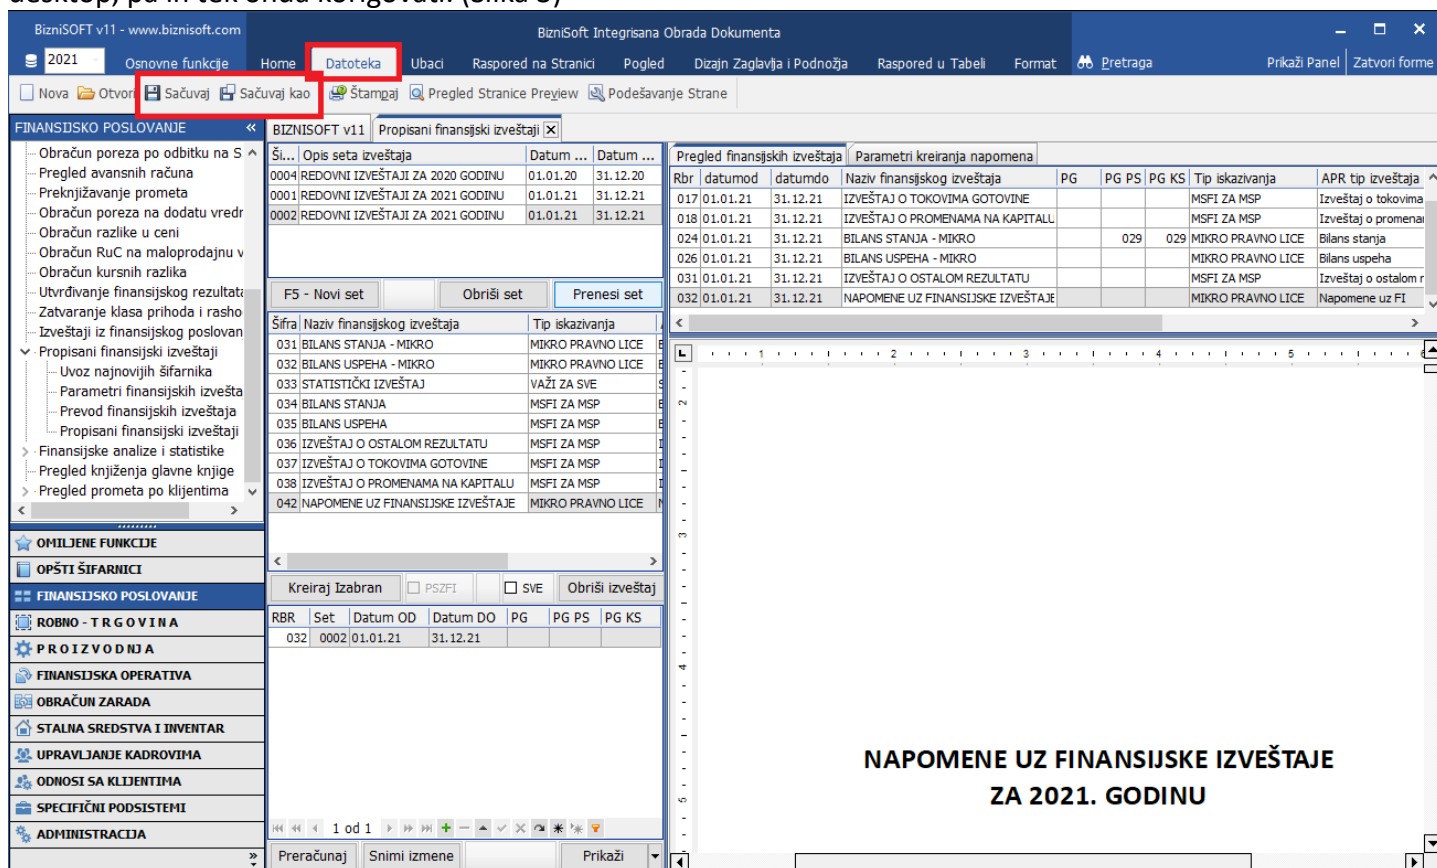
desktop, pa ih tek onda korigovati. (Slika 6)

BizniSOFT v11 - www.biznisoft.com
BizniSoft Integrisana Obrada Dokumenta
2021 Osnovne funkcije Home Datoteka Ubaci Raspored na Stranici Pogled Dizajn Zaglavlja i Podnožja Raspored u Tabeli Format Pretraga Prikaži Panel Zatvori forme
Nova Otvori Sačuvaj Sačuvaj kao Štampaj Pregled Stranice Preview Podešavanje Strane

FINANSIJSKO POSLOVANJE
Obračun poreza po odbitku na S
Pregled avansnih računa
Preknjižavanje prometa
Obračun poreza na dodatu vredr
Obračun razlike u ceni
Obračun RuC na maloprodajnu v
Obračun kursnih razlika
Utvrđivanje finansijskog rezultata
Zatvaranje klasa prihoda i rasho
Izveštaji iz finansijskog poslovan
Propisani finansijski izveštaji
Uvoz najnovijih šifarnika
Parametri finansijskih izvešta
Prevod finansijskih izveštaja
Propisani finansijski izveštaji
Finansijske analize i statistike
Pregled knjiženja glavne knjige
Pregled prometa po klijentima

OMILJENE FUNKCIJE
OPŠTI ŠIFARNICI
FINANSIJSKO POSLOVANJE
ROBNO - TRGOVINA
PROIZVODNJA
FINANSIJSKA OPERATIVA
OBRAČUN ZARADA
STALNA SREDSTVA I INVENTAR
UPRAVLJANJE KADROVIMA
ODNOSI SA KLIJENTIMA
SPECIFIČNI PODSISTEMI
ADMINISTRACIJA

BIZNISOFT v11 | Propisani finansijski izveštaji

| Ši... | Opis seta izveštaja | Datum ... | Datum ... |
|---|---|---|---|
| 0004 | REDOVNI IZVEŠTAJI ZA 2020 GODINU | 01.01.20 | 31.12.20 |
| 0001 | REDOVNI IZVEŠTAJI ZA 2021 GODINU | 01.01.21 | 31.12.21 |
| 0002 | REDOVNI IZVEŠTAJI ZA 2021 GODINU | 01.01.21 | 31.12.21 |

F5 - Novi set | Obriši set | Prenesi set

| Šifra | Naziv finansijskog izveštaja | Tip iskazivanja |
|---|---|---|
| 031 | BILANS STANJA - MIKRO | MIKRO PRAVNO LICE |
| 032 | BILANS USPEHA - MIKRO | MIKRO PRAVNO LICE |
| 033 | STATISTIČKI IZVEŠTAJ | VAŽI ZA SVE |
| 034 | BILANS STANJA | MSFI ZA MSP |
| 035 | BILANS USPEHA | MSFI ZA MSP |
| 036 | IZVEŠTAJ O OSTALOM REZULTATU | MSFI ZA MSP |
| 037 | IZVEŠTAJ O TOKOVIMA GOTOVINE | MSFI ZA MSP |
| 038 | IZVEŠTAJ O PROMENAMA NA KAPITALU | MSFI ZA MSP |
| 042 | NAPOMENE UZ FINANSIJSKE IZVEŠTAJE | MIKRO PRAVNO LICE |

Kreiraj Izabran | PSZFI | SVE | Obriši izveštaj

| RBR | Set | Datum OD | Datum DO | PG | PG PS | PG KS |
|---|---|---|---|---|---|---|
| 032 | 0002 | 01.01.21 | 31.12.21 | | | |

1 od 1
Preračunaj | Snimi izmene | Prikaži

Pregled finansijskih izveštaja | Parametri kreiranja napomena

| Rbr | datumod | datumdo | Naziv finansijskog izveštaja | PG | PG PS | PG KS | Tip iskazivanja | APR tip izveštaja |
|---|---|---|---|---|---|---|---|---|
| 017 | 01.01.21 | 31.12.21 | IZVEŠTAJ O TOKOVIMA GOTOVINE | | | | MSFI ZA MSP | Izveštaj o tokovima |
| 018 | 01.01.21 | 31.12.21 | IZVEŠTAJ O PROMENAMA NA KAPITALU | | | | MSFI ZA MSP | Izveštaj o promenai |
| 024 | 01.01.21 | 31.12.21 | BILANS STANJA - MIKRO | | 029 | 029 | MIKRO PRAVNO LICE | Bilans stanja |
| 026 | 01.01.21 | 31.12.21 | BILANS USPEHA - MIKRO | | | | MIKRO PRAVNO LICE | Bilans uspeha |
| 031 | 01.01.21 | 31.12.21 | IZVEŠTAJ O OSTALOM REZULTATU | | | | MSFI ZA MSP | Izveštaj o ostalom r |
| 032 | 01.01.21 | 31.12.21 | NAPOMENE UZ FINANSIJSKE IZVEŠTAJE | | | | MIKRO PRAVNO LICE | Napomene uz FI |

NAPOMENE UZ FINANSIJSKE IZVEŠTAJE
ZA 2021. GODINU